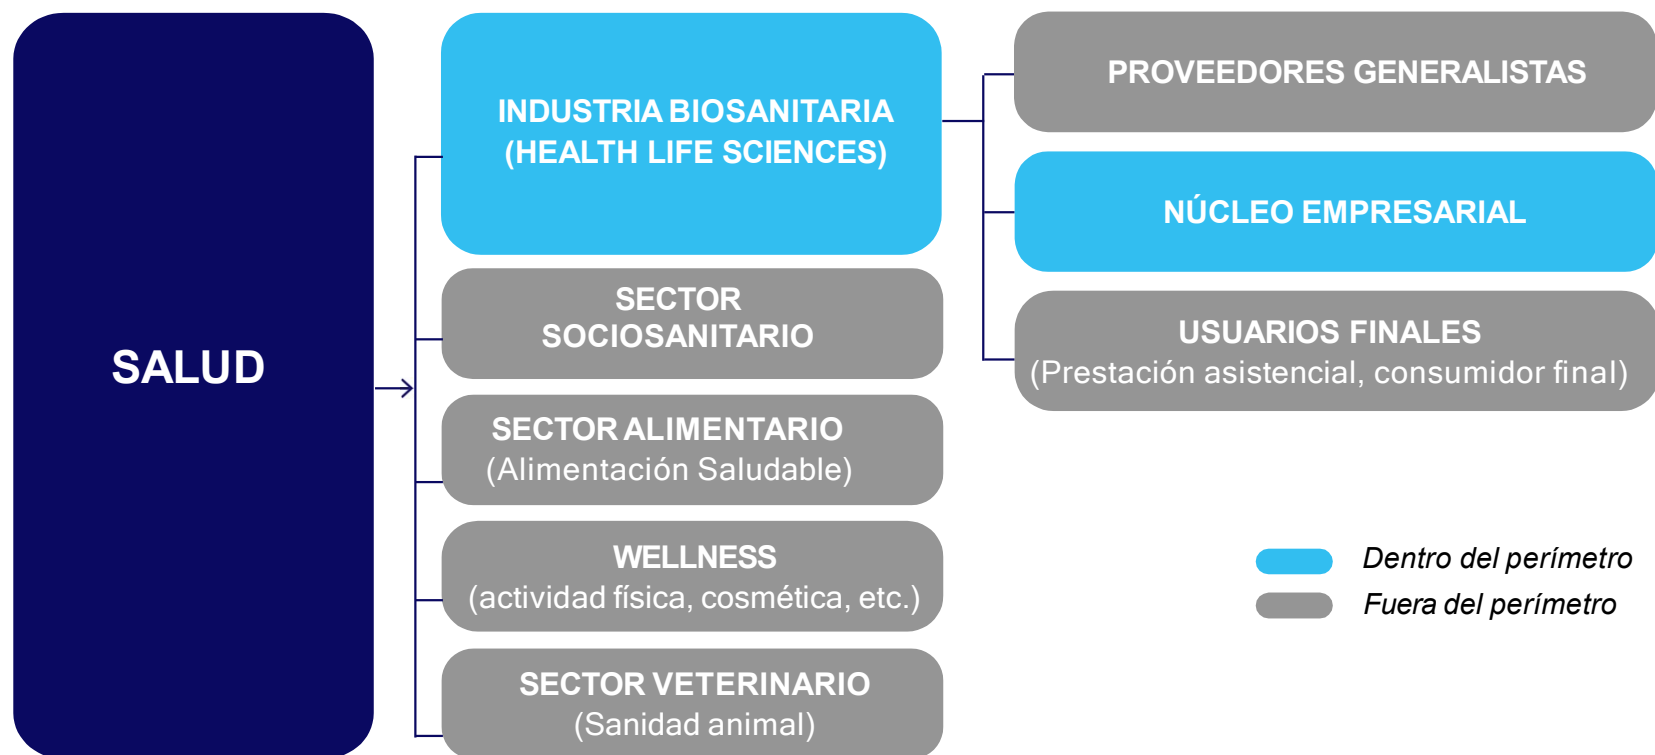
SALUD

INDUSTRIA BIOSANITARIA (HEALTH LIFE SCIENCES)

SECTOR SOCIOSANITARIO

SECTOR ALIMENTARIO
(Alimentación Saludable)

WELLNESS
(actividad física, cosmética, etc.)

SECTOR VETERINARIO
(Sanidad animal)

PROVEEDORES GENERALISTAS

NÚCLEO EMPRESARIAL

USUARIOS FINALES
(Prestación asistencial, consumidor final)

Dentro del perímetro
Fuera del perímetro